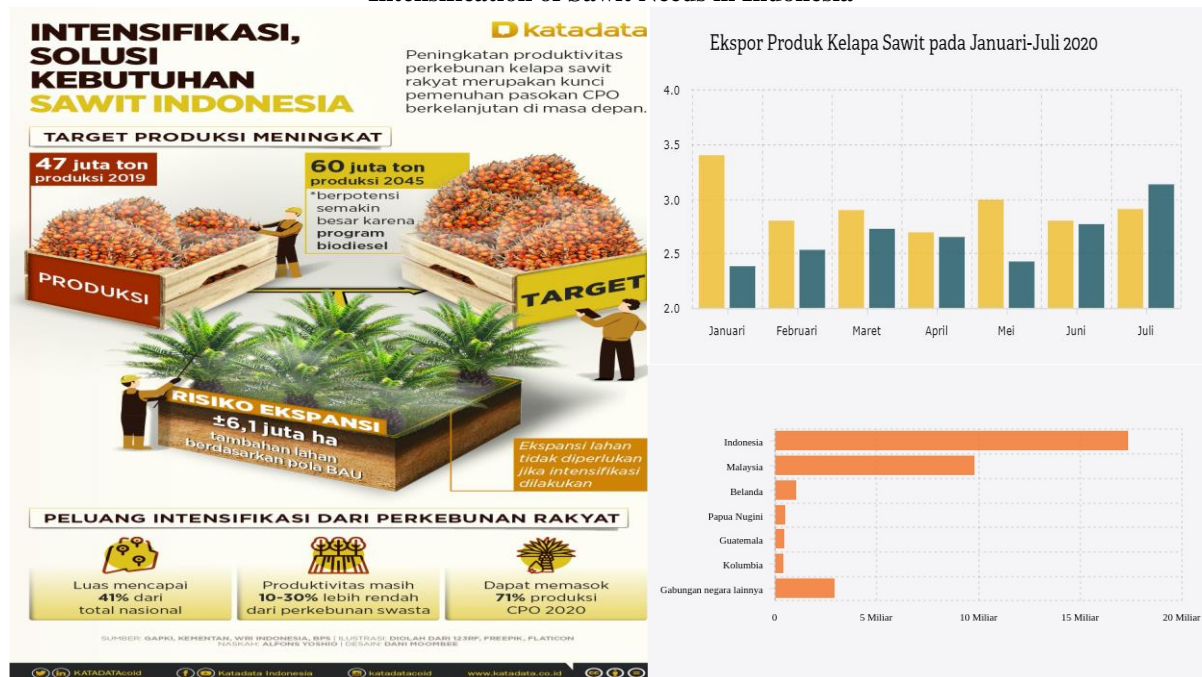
Intensification of Sawit Needs in Indonesia

INTENSIFIKASI, SOLUSI KEBUTUHAN SAWIT INDONESIA

katadata

Peningkatan produktivitas perkebunan kelapa sawit rakyat merupakan kunci pemenuhan pasokan CPO berkelanjutan di masa depan.

TARGET PRODUKSI MENINGKAT

47 juta ton produksi 2019

60 juta ton produksi 2045

*berpotensi semakin besar karena program biodiesel

PRODUKSI

TARGET

RISIKO EKSPANSI

±6,1 juta ha tambahan lahan berdasarkan pola BAU

Ekspansi lahan tidak diperlukan jika intensifikasi dilakukan

PELUANG INTENSIFIKASI DARI PERKEBUNAN RAKYAT

Luas mencapai 41% dari total nasional

Produktivitas masih 10-30% lebih rendah dari perkebunan swasta

Dapat memasok 71% produksi CPO 2020

SUMBER: GAPKI, KEMENTAN, WRI INDONESIA, BPS | ILUSTRASI: DIOLAH DARI 123RF, FREEPIK, FLATICON
NASKAH: ALFONS YOSHIO | DESAIN: DANI MOOMBEE

KATADATAcoid Katadata Indonesia katadatacoid www.katadata.co.id

Ekspor Produk Kelapa Sawit pada Januari-Juli 2020

4.0
3.5
3.0
2.5
2.0

Januari Februari Maret April Mei Juni Juli

Indonesia
Malaysia
Belanda
Papua Nugini
Guatemala
Kolumbia
Gabungan negara lainnya

0 5 Miliar 10 Miliar 15 Miliar 20 Miliar